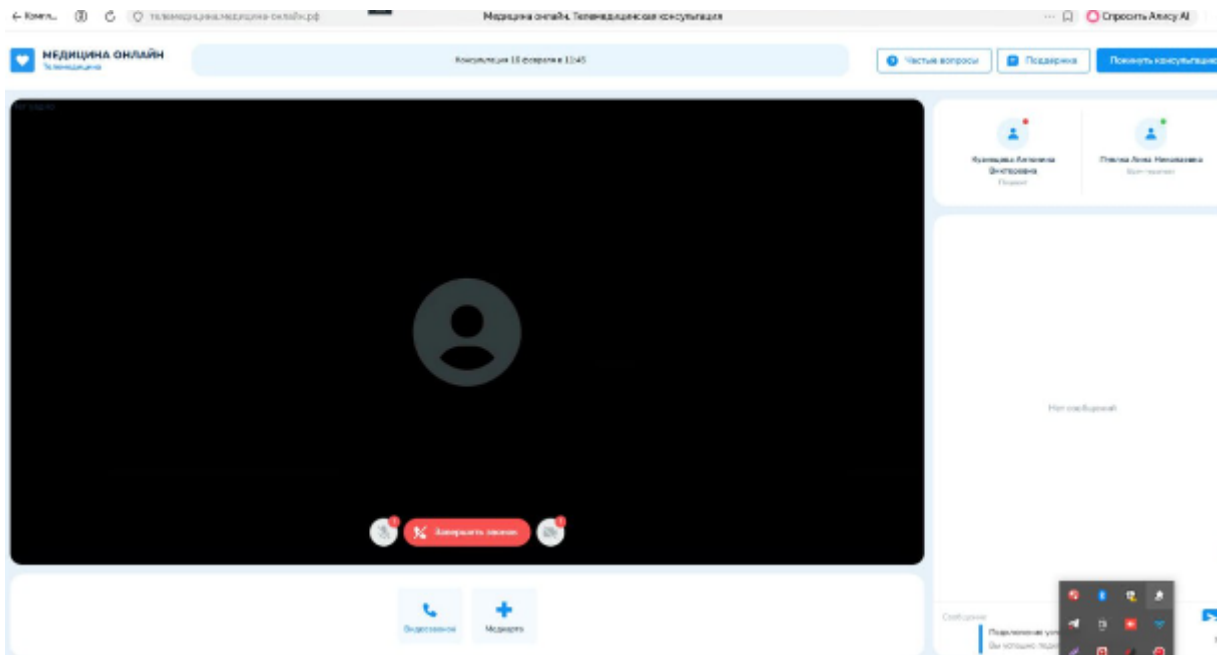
← Консп... телемедицина.медицина-онлайн.рф Медицина онлайн. Телемедицинская консультация Спросить Алису AI

МЕДИЦИНА ОНЛАЙН
Телемедицина

Консультация 13 февраля в 11:45

Частые вопросы
Поддержка
Покинуть консультацию

Нет видео

Кузнецова Антонина Викторовна
Пациент

Плесна Анна Николаевна
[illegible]

Нет сообщений

Завершить звонок

Видеозвонок
Медкарта

Сообщение

Подключение уст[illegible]
Вы успешно под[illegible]